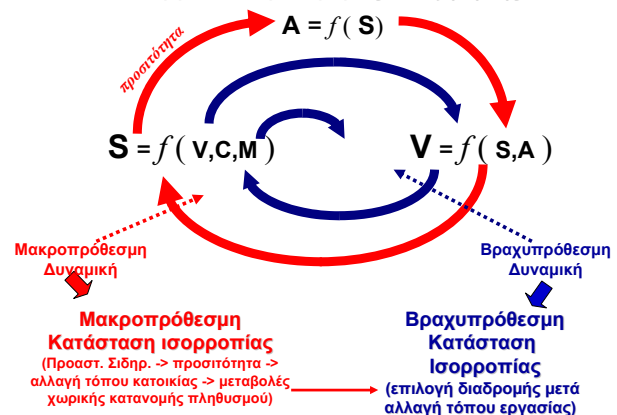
$A = f(S)$

προσιτότητα

$S = f(V,C,M)$

$V = f(S,A)$

Μακροπρόθεσμη Δυναμική

Βραχυπρόθεσμη Δυναμική

Μακροπρόθεσμη Κατάσταση Ισορροπίας

(Προαστ. Σιδηρ. -> προσιτότητα -> αλλαγή τόπου κατοικίας -> μεταβολές χωρικής κατανομής πληθυσμού)

Βραχυπρόθεσμη Κατάσταση Ισορροπίας

(επιλογή διαδρομής μετά αλλαγή τόπου εργασίας)